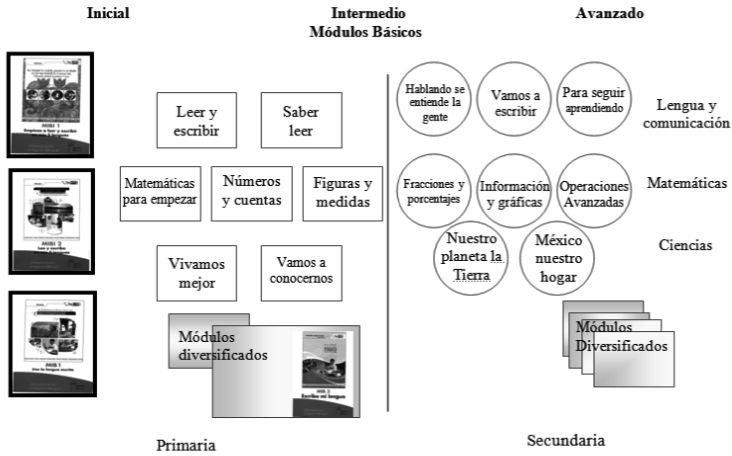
Inicial

Intermedio
Módulos Básicos

Avanzado

MIBI 1
Empiezo a leer y escribir

MIBI 2
Leo y escribo

MIBI 1
Uso la lengua escrita

Leer y escribir

Saber leer

Matemáticas para empezar

Números y cuentas

Figuras y medidas

Vivamos mejor

Vamos a conocernos

Módulos diversificados

MIBI 2
Escribo mi lengua

Hablando se entiende la gente

Vamos a escribir

Para seguir aprendiendo

Lengua y comunicación

Fracciones y porcentajes

Información y gráficas

Operaciones Avanzadas

Matemáticas

Nuestro planeta la Tierra

México nuestro hogar

Ciencias

Módulos Diversificados

Primaria

Secundaria